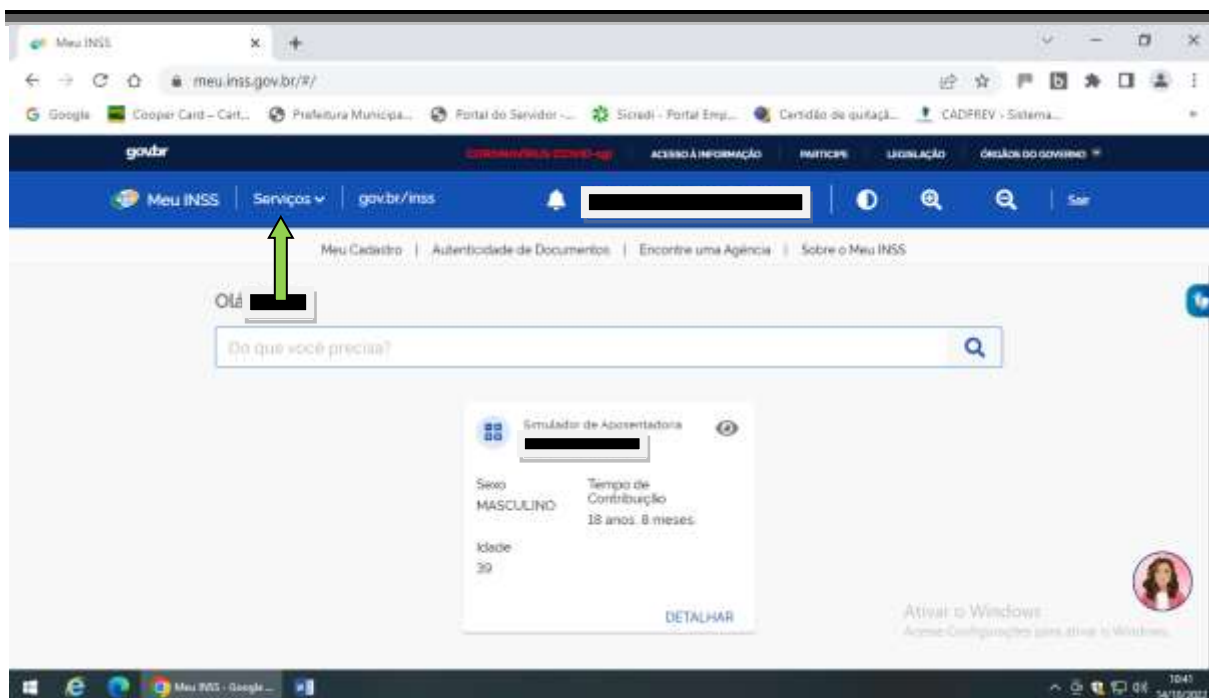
Meu INSS ×
meu.inss.gov.br/#/
Google | Cooper Card – Cart... | Prefeitura Municipa... | Portal do Servidor -... | Sicredi - Portal Emp... | Certidão de quitaçã... | CADPREV - Sistema...

gov.br | CORONAVÍRUS (COVID-19) | ACESSO À INFORMAÇÃO | PARTICIPE | LEGISLAÇÃO | ÓRGÃOS DO GOVERNO

Meu INSS | Serviços | gov.br/inss | Sair

Meu Cadastro | Autenticidade de Documentos | Encontre uma Agência | Sobre o Meu INSS

Olá

Do que você precisa?

Simulador de Aposentadoria

Sexo
MASCULINO

Tempo de Contribuição
18 anos 8 meses

Idade
39

DETALHAR

Ativar o Windows
Acesse Configurações para ativar o Windows.

Meu INSS - Google...
10:41
14/10/2022